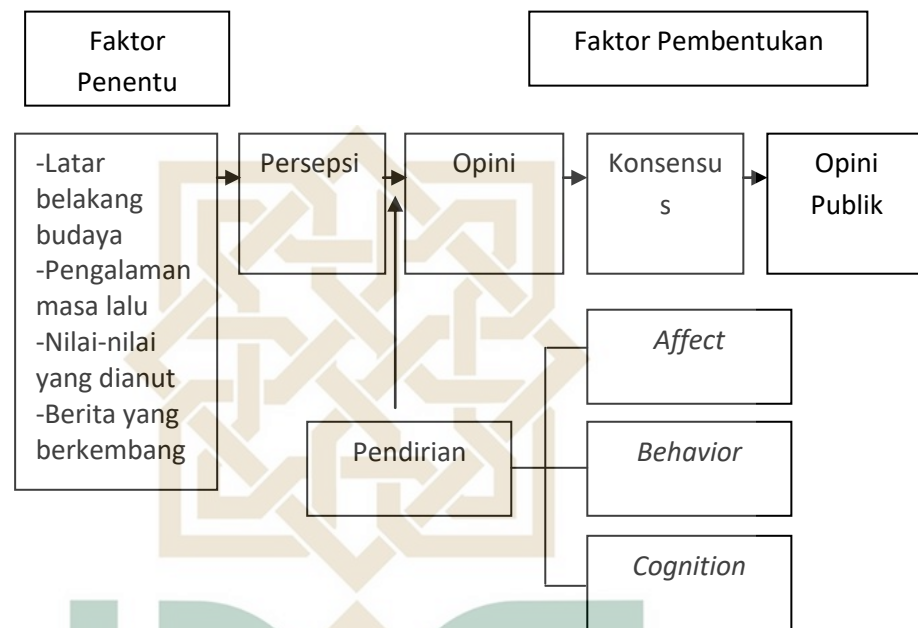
Faktor Penentu

Faktor Pembentukan

-Latar belakang budaya
-Pengalaman masa lalu
-Nilai-nilai yang dianut
-Berita yang berkembang

Persepsi

Opini

Konsensu s

Opini Publik

Affect

Behavior

Cognition

Pendirian